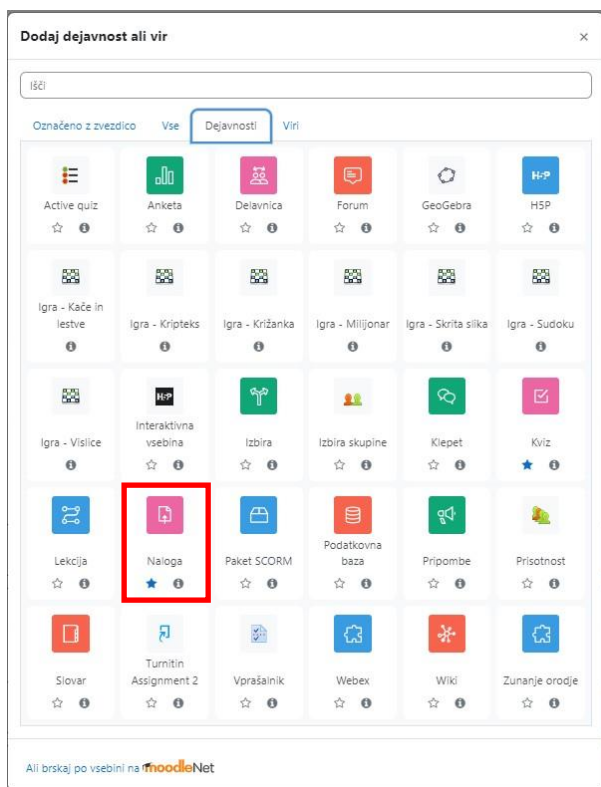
Dodaj dejavnost ali vir

×

Išči

Označeno z zvezdico Vse Dejavnosti Viri

Active quiz

Anketa

Delavnica

Forum

GeoGebra

H5P

H-P

Igra - Kače in lestve

Igra - Kripteks

Igra - Križanka

Igra - Milijonar

Igra - Skrita slika

Igra - Sudoku

Igra - Vislice

H-P

Interaktivna vsebina

Izbira

Izbira skupine

Klepet

Kviz

Lekcija

Naloga

Paket SCORM

Podatkovna baza

Pripombe

Prisotnost

Slovar

Turnitin Assignment 2

Vprašalnik

Webex

Wiki

Zunanje orodje

Ali brskaj po vsebini na moodleNet